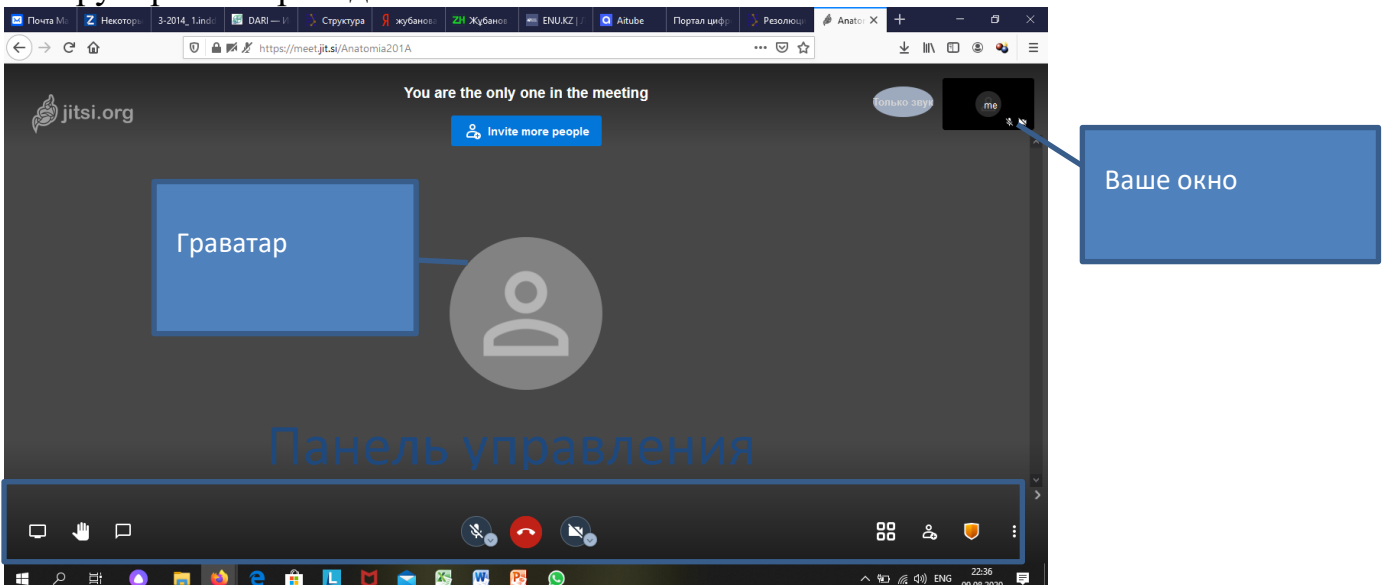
Почта Ма | Некоторы | 3-2014_1.indd | DARI — И | Структура | жубанова | Жубанов | ENU.KZ | Aitube | Портал цифр | Резолюц | Anatoi

https://meet.jit.si/Anatomia201A

jitsi.org

You are the only one in the meeting

Invite more people

Только звук

me

Ваше окно

Граватар

Панель управления

ENG

22:36